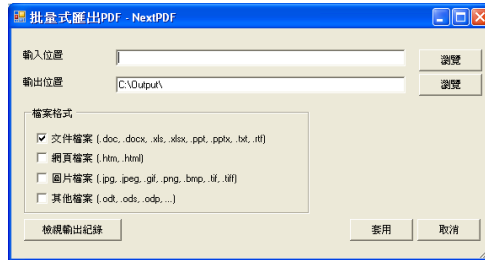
批量式匯出PDF - NextPDF

輸入位置

瀏覽

輸出位置 C:\Output\

瀏覽

檔案格式

文件檔案 (.doc, .docx, .xls, .xlsx, .ppt, .pptx, .txt, .rtf)

網頁檔案 (.htm, .html)

圖片檔案 (.jpg, .jpeg, .gif, .png, .bmp, .tif, .tiff)

其他檔案 (.odt, .ods, .odp, ...)

檢視輸出紀錄

套用

取消